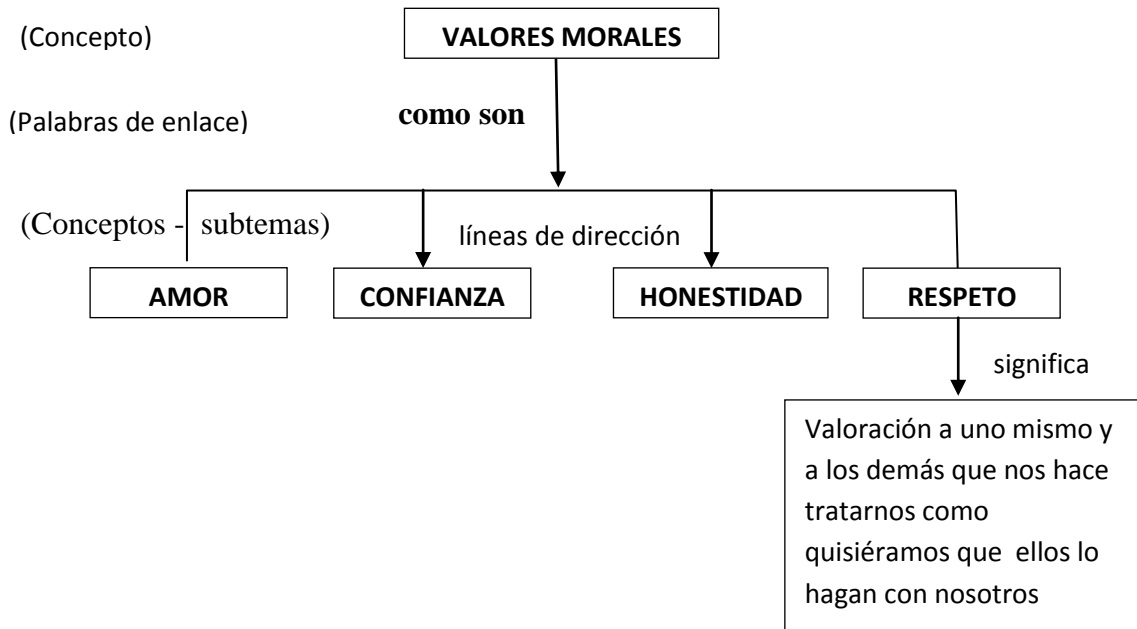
(Concepto)

VALORES MORALES

(Palabras de enlace)

como son

(Conceptos - subtemas)

líneas de dirección

AMOR

CONFIANZA

HONESTIDAD

RESPETO

significa

Valoración a uno mismo y a los demás que nos hace tratarnos como quisiéramos que ellos lo hagan con nosotros